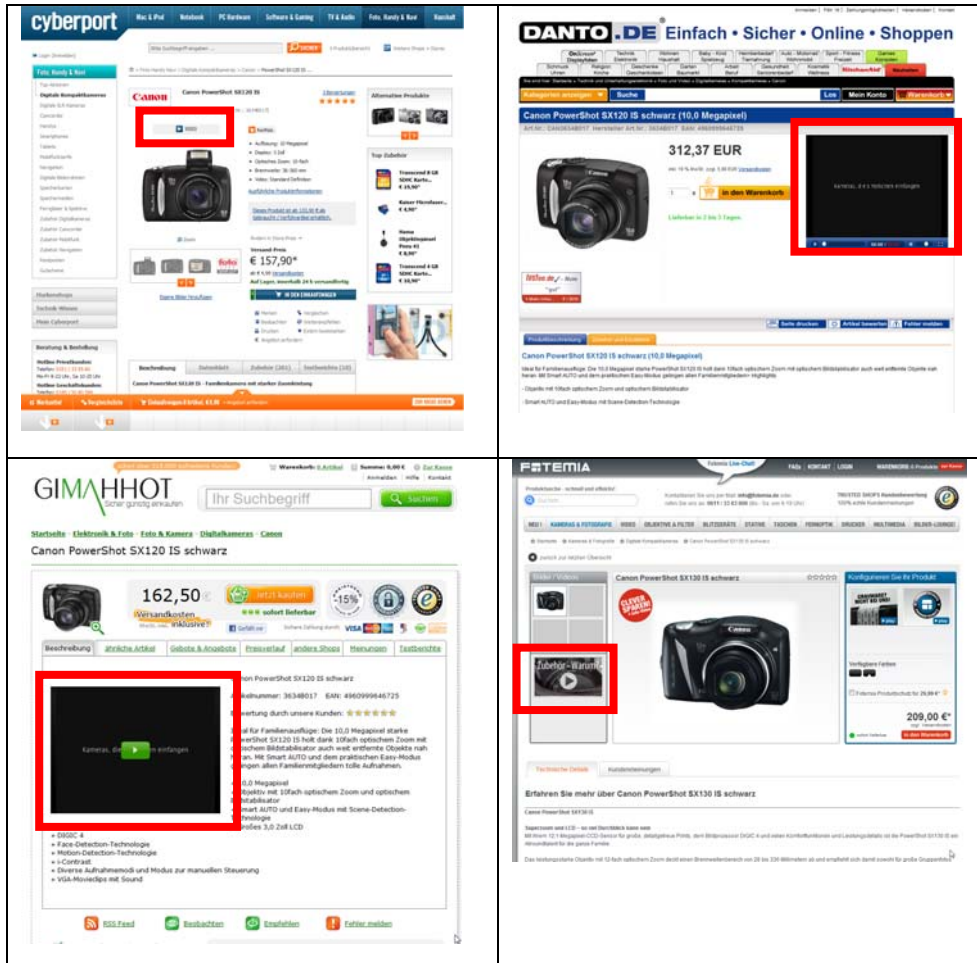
cyberport

Mac & iPod | Notebook | PC Hardware | Software & Gaming | TV & Audio | Foto, Handy & Navi | Haushalt

Foto, Handy & Navi

Digitale Kompaktkameras

Canon

Canon PowerShot SX220 IS

Video

€ 157,90*

IN DEN EINKAUFSWAGEN

Alternative Produkte

Top Zubehör

Beschreibung | Datenblatt | Zubehör | Testberichte

Canon PowerShot SX220 IS - Familienkamera mit starker Zoomleistung

DANTO.DE Einfach • Sicher • Online • Shoppen

Kategorien anzeigen | Suche | Los | Mein Konto | Warenkorb

Canon PowerShot SX120 IS schwarz (10,0 Megapixel)

312,37 EUR

in den Warenkorb

Lieferbar in 2 bis 3 Tagen.

Kameras, die Emotionen einfangen

Canon PowerShot SX120 IS schwarz (10,0 Megapixel)

GIMAHHOT

Warenkorb: 0 Artikel | Summe: 0,00 € | Zur Kasse

Ihr Suchbegriff | Suchen

Startseite · Elektronik & Foto · Foto & Kamera · Digitalkameras · Canon

Canon PowerShot SX120 IS schwarz

162,50 €

Jetzt kaufen

sofort lieferbar

Versandkosten inklusive

-15%

Beschreibung | ähnliche Artikel | Gebote & Angebote | Preisverlauf | andere Shops | Meinungen | Testberichte

Canon PowerShot SX120 IS schwarz

Artikelnummer: 36348017 EAN: 4960999646725

Bewertung durch unsere Kunden:

Kameras, die Emotionen einfangen

10,0 Megapixel

DIGIC 4
Face-Detection-Technologie
Motion-Detection-Technologie
i-Contrast
Diverse Aufnahmemodi und Modus zur manuellen Steuerung
VGA-Moviclips mit Sound

RSS Feed | Beobachten | Empfehlen | Fehler melden

FOTEMIA

Fotemia Live-Chat

FAQs | KONTAKT | LOGIN | WARENKORB

Canon PowerShot SX130 IS schwarz

Konfigurieren Sie Ihr Produkt

Bilder / Videos

Zubehör - Warum?

CLEVER SPAREN!

209,00 €*

in den Warenkorb

Technische Details | Kundenmeinungen

Erfahren Sie mehr über Canon PowerShot SX130 IS schwarz